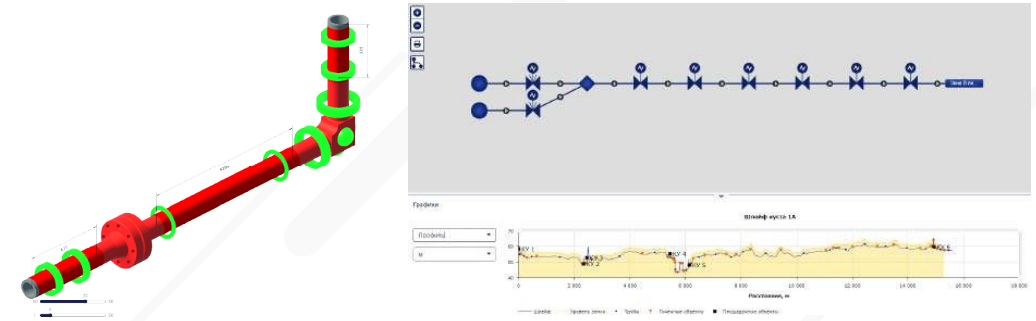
Графики

Шлейф куста 1А

Профиль

м

KY 1

KY 3

KY 2

KY 4

KY 5

KY 6

70

60

50

40

0

2 000

4 000

6 000

8 000

10 000

12 000

14 000

16 000

18 000

Расстояние, м

Шлейф

Уровень земли

Трубы

Точечные объекты

Площадочные объекты